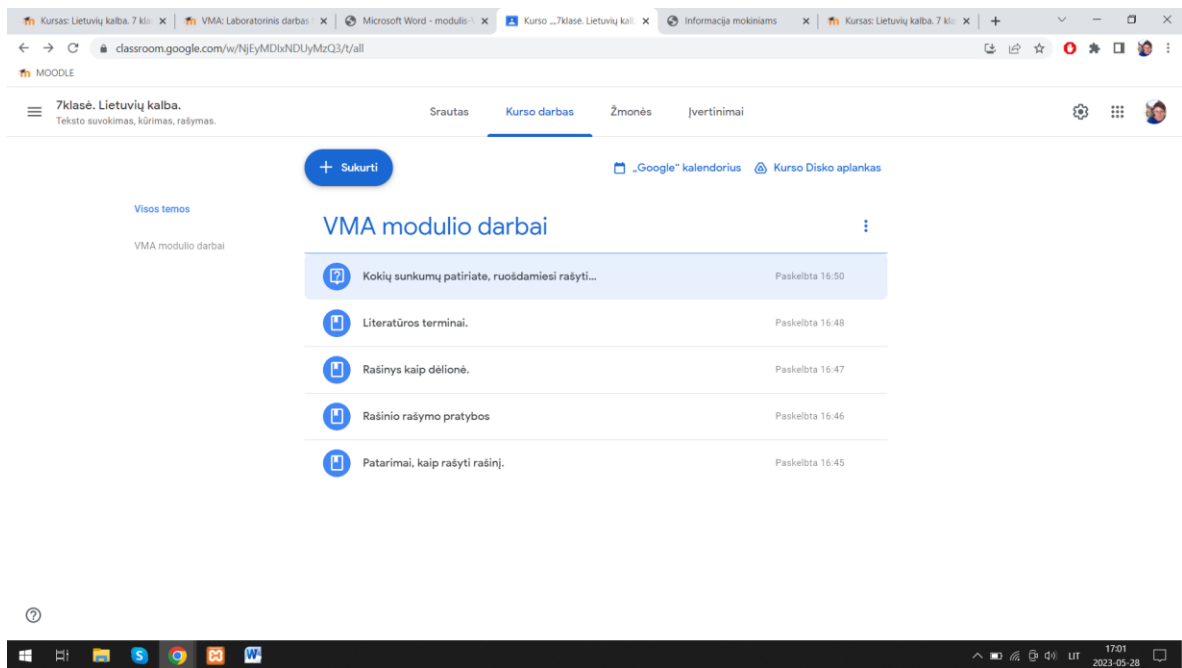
Kursas: Lietuvių kalba. 7 kla
VMA: Laboratorinis darbas
Microsoft Word - modulis-
Kurso „7klasė. Lietuvių kalb
Informacija mokiniams
Kursas: Lietuvių kalba. 7 kla

classroom.google.com/w/NjEyMDIxNDUyMzQ3/t/all

MOODLE

7klasė. Lietuvių kalba.
Teksto suvokimas, kūrimas, rašymas.

Srautas
Kurso darbas
Žmonės
Įvertinimai

Sukurti

„Google" kalendorius
Kurso Disko aplankas

Visos temos

VMA modulio darbai

VMA modulio darbai

Kokių sunkumų patiriate, ruošdamiesi rašyti...
Paskelbta 16:50

Literatūros terminai.
Paskelbta 16:48

Rašinys kaip dėlionė.
Paskelbta 16:47

Rašinio rašymo pratybos
Paskelbta 16:46

Patarimai, kaip rašyti rašinį.
Paskelbta 16:45

LIT
17:01
2023-05-28